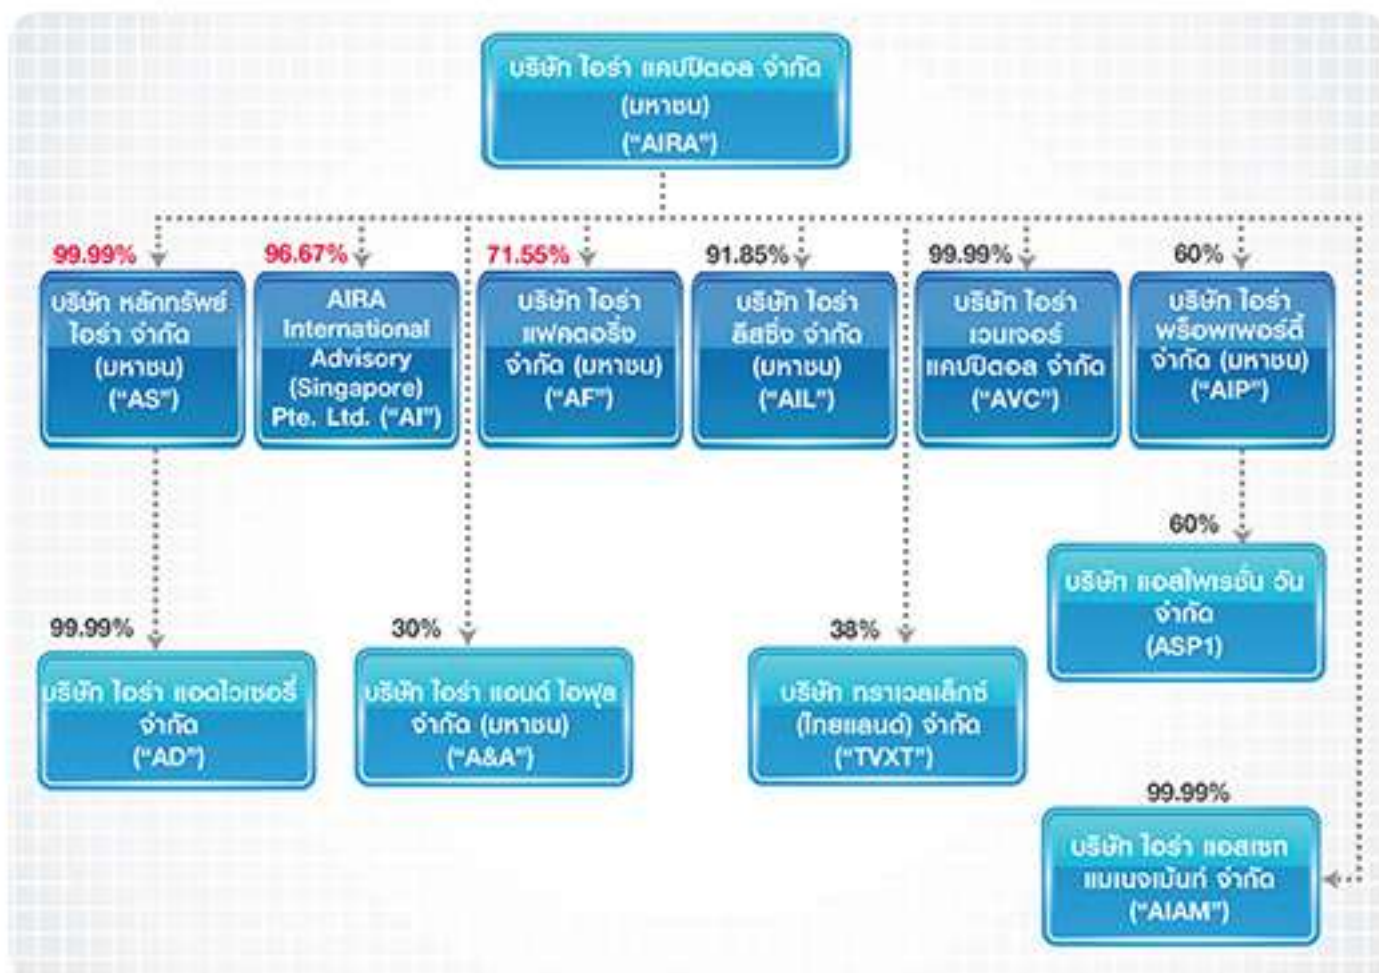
บริษัท ไอร่า แคปปิตอล จำกัด (มหาชน) ("AIRA")

99.99%
บริษัท หลักทรัพย์ ไอร่า จำกัด (มหาชน) ("AS")

96.67%
AIRA International Advisory (Singapore) Pte. Ltd. ("AI")

71.55%
บริษัท ไอร่า แฟคตอริ่ง จำกัด (มหาชน) ("AF")

91.85%
บริษัท ไอร่า ลีสซิ่ง จำกัด (มหาชน) ("AIL")

99.99%
บริษัท ไอร่า เวนเจอร์ แคปปิตอล จำกัด ("AVC")

60%
บริษัท ไอร่า พร็อพเพอร์ตี้ จำกัด (มหาชน) ("AIP")

60%
บริษัท แอสไพเรชั่น วัน จำกัด (ASP1)

99.99%
บริษัท ไอร่า แอดไวเซอรี่ จำกัด ("AD")

30%
บริษัท ไอร่า แอนด์ ไอฟุล จำกัด (มหาชน) ("A&A")

38%
บริษัท ทราเวลเล็กซ์ (ไทยแลนด์) จำกัด ("TVXT")

99.99%
บริษัท ไอร่า แอสเซท แมเนจเม้นท์ จำกัด ("AIAM")